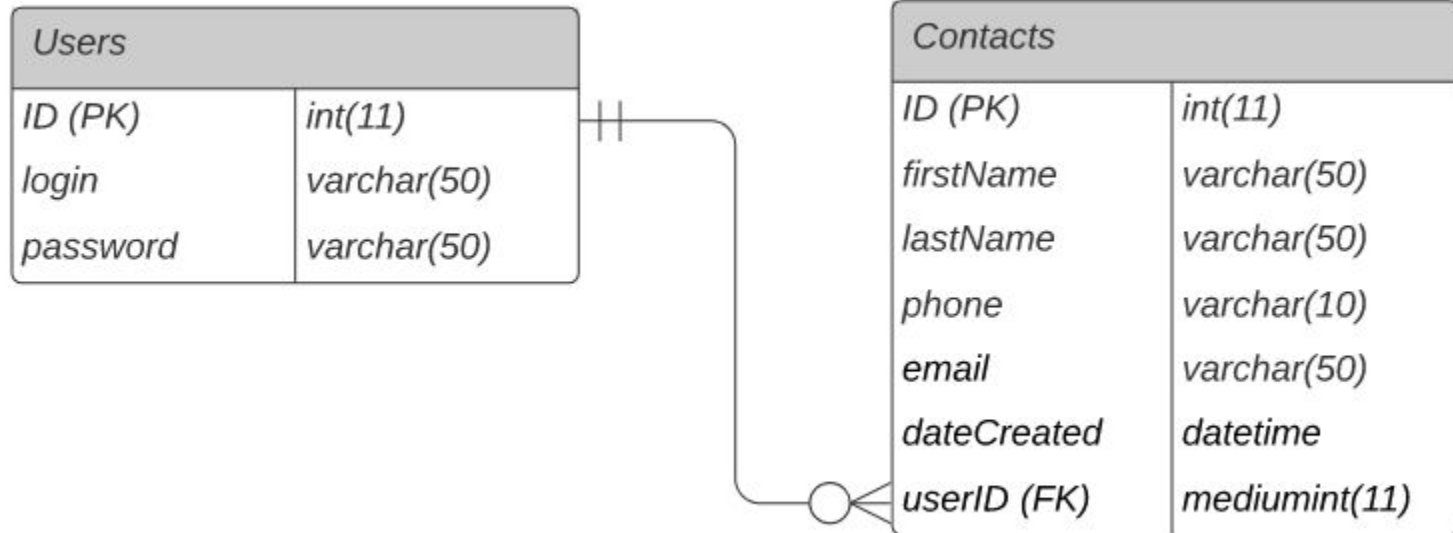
| Users | |
|---|---|
| ID (PK) | int(11) |
| login | varchar(50) |
| password | varchar(50) |

| Contacts | |
|---|---|
| ID (PK) | int(11) |
| firstName | varchar(50) |
| lastName | varchar(50) |
| phone | varchar(10) |
| email | varchar(50) |
| dateCreated | datetime |
| userID (FK) | mediumint(11) |